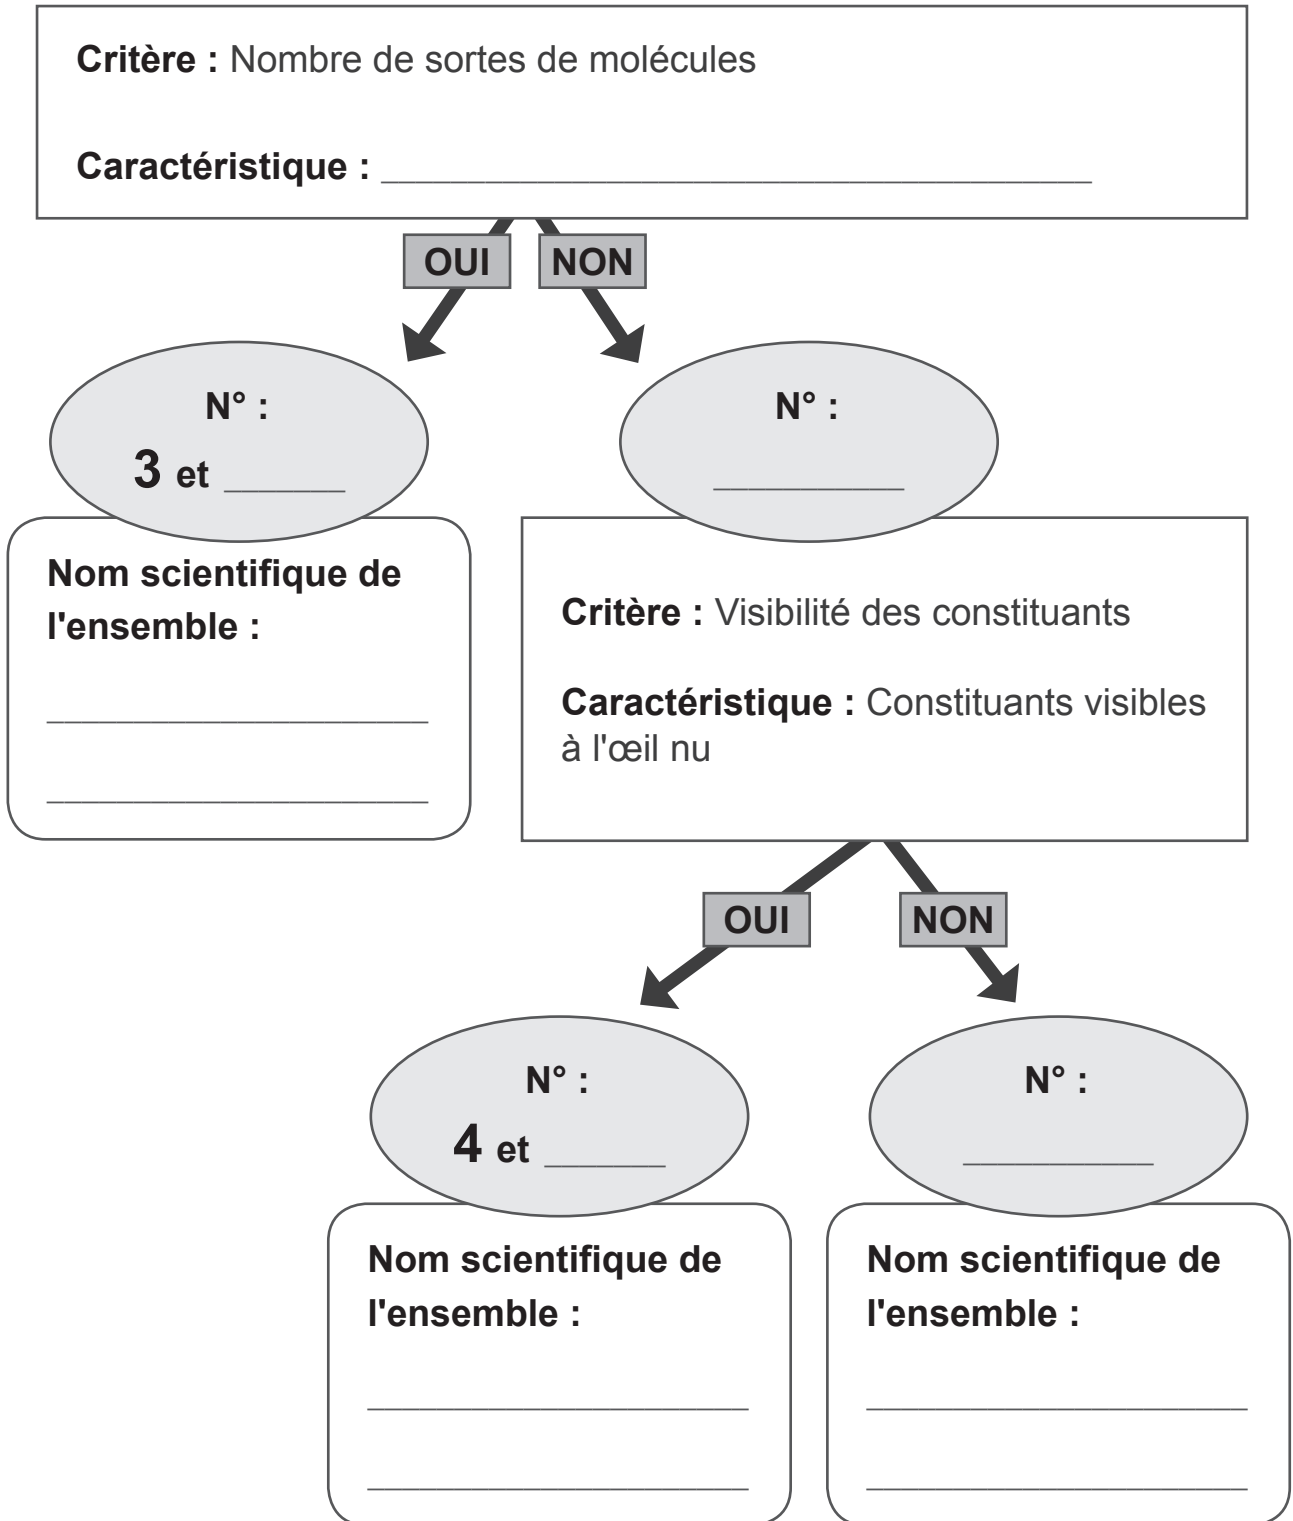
**Critère :** Nombre de sortes de molécules

**Caractéristique :** ______________________________

OUI NON

N° :
3 et _____

N° :
________

Nom scientifique de l'ensemble :

________________

________________

**Critère :** Visibilité des constituants

**Caractéristique :** Constituants visibles à l'œil nu

OUI NON

N° :
4 et _____

N° :
________

Nom scientifique de l'ensemble :

________________

________________

Nom scientifique de l'ensemble :

________________

________________